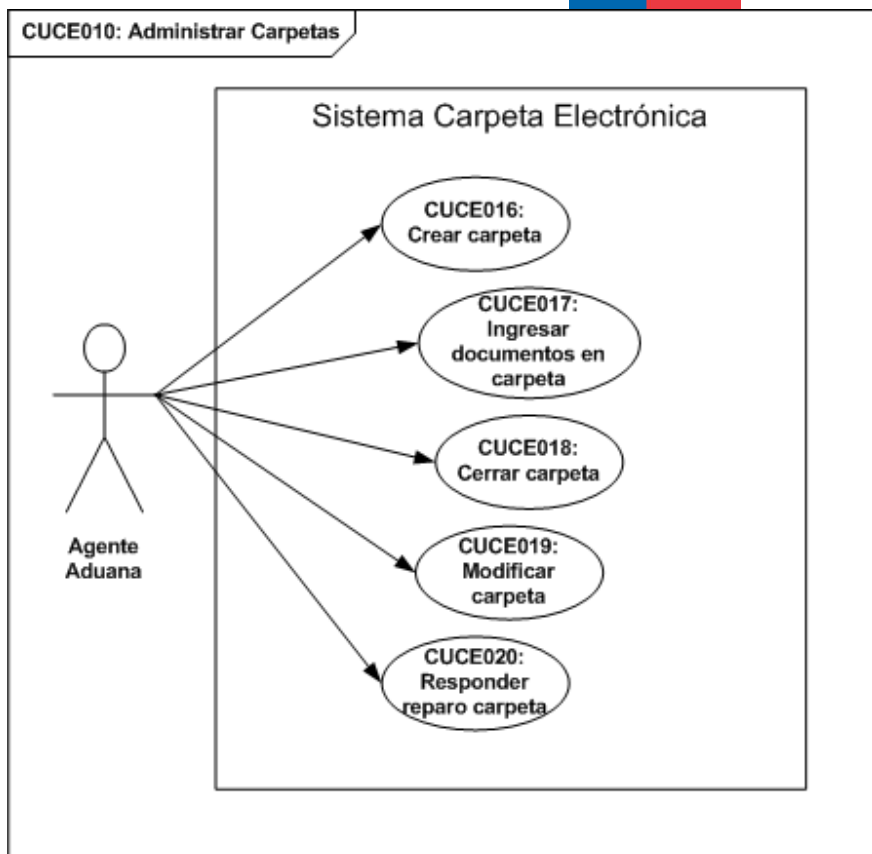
CUCE010: Administrar Carpetas

Sistema Carpeta Electrónica

CUCE016: Crear carpeta

CUCE017: Ingresar documentos en carpeta

CUCE018: Cerrar carpeta

CUCE019: Modificar carpeta

CUCE020: Responder reparo carpeta

Agente Aduana